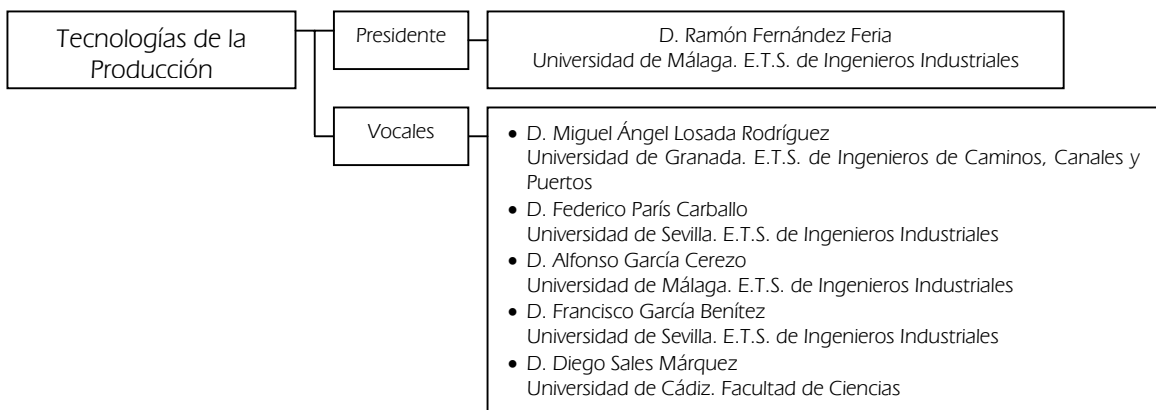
Tecnologías de la Producción

Presidente

D. Ramón Fernández Feria
Universidad de Málaga. E.T.S. de Ingenieros Industriales

Vocales

- D. Miguel Ángel Losada Rodríguez
Universidad de Granada. E.T.S. de Ingenieros de Caminos, Canales y Puertos
- D. Federico París Carballo
Universidad de Sevilla. E.T.S. de Ingenieros Industriales
- D. Alfonso García Cerezo
Universidad de Málaga. E.T.S. de Ingenieros Industriales
- D. Francisco García Benítez
Universidad de Sevilla. E.T.S. de Ingenieros Industriales
- D. Diego Sales Márquez
Universidad de Cádiz. Facultad de Ciencias